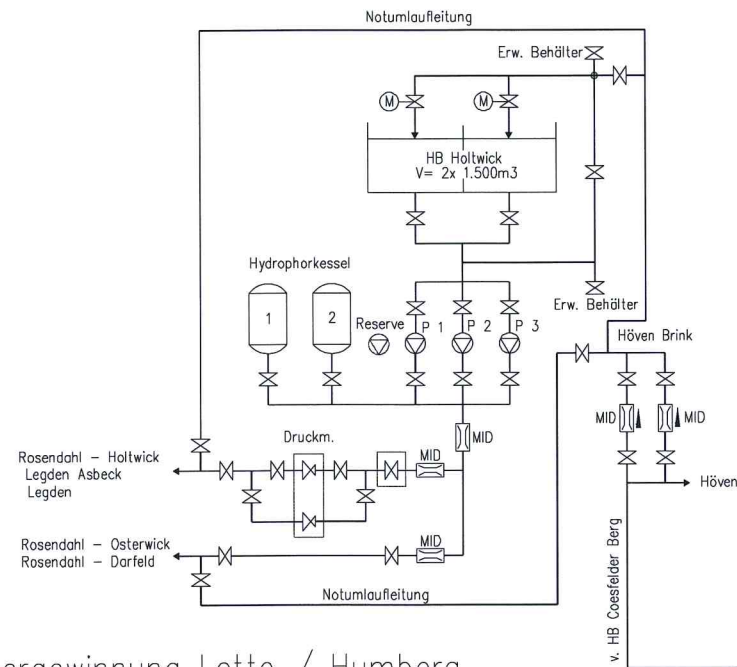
Notumlaufleitung

Erw. Behälter

M

M

HB Holtwick
V= 2x 1.500m3

Hydrophorkessel

1

2

Reserve

P 1

P 2

P 3

Erw. Behälter

Höven Brink

MID

MID

MID

Druckm.

MID

Rosendahl – Holtwick
Legden Asbeck
Legden

Höven

MID

Rosendahl – Osterwick
Rosendahl – Darfeld

v. HB Coesfelder Berg

Notumlaufleitung

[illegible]gewinnung Lette / Humberg